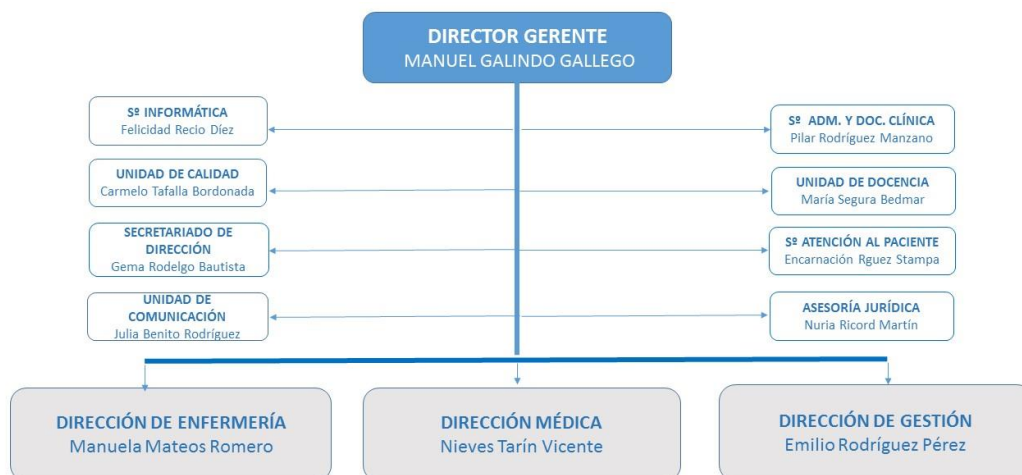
DIRECTOR GERENTE
MANUEL GALINDO GALLEGO

Sº INFORMÁTICA
Felicidad Recio Díez

UNIDAD DE CALIDAD
Carmelo Tafalla Bordonada

SECRETARIADO DE DIRECCIÓN
Gema Rodelgo Bautista

UNIDAD DE COMUNICACIÓN
Julia Benito Rodríguez

Sº ADM. Y DOC. CLÍNICA
Pilar Rodríguez Manzano

UNIDAD DE DOCENCIA
María Segura Bedmar

Sº ATENCIÓN AL PACIENTE
Encarnación Rguez Stampa

ASESORÍA JURÍDICA
Nuria Ricord Martín

DIRECCIÓN DE ENFERMERÍA
Manuela Mateos Romero

DIRECCIÓN MÉDICA
Nieves Tarín Vicente

DIRECCIÓN DE GESTIÓN
Emilio Rodríguez Pérez